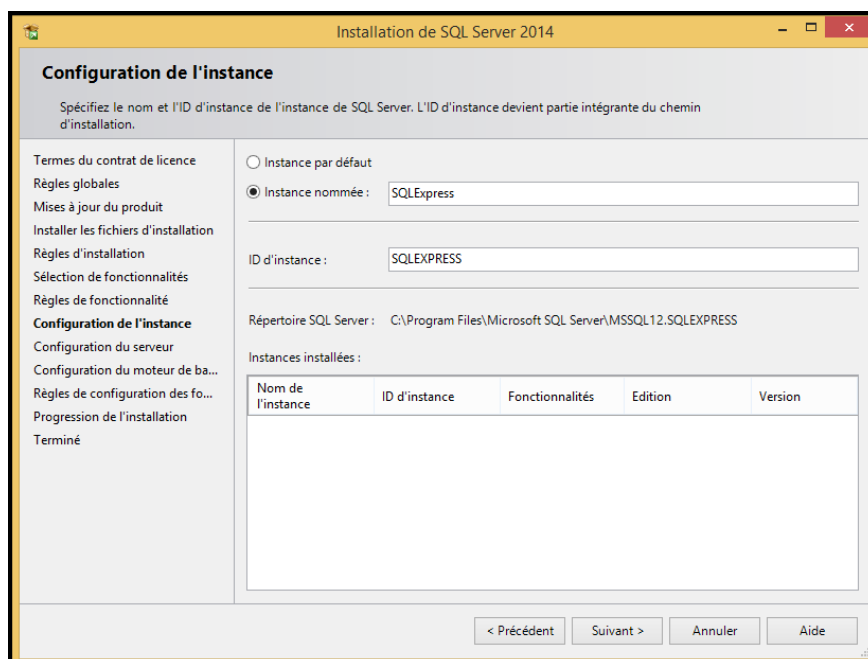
Installation de SQL Server 2014

Configuration de l'instance

Spécifiez le nom et l'ID d'instance de l'instance de SQL Server. L'ID d'instance devient partie intégrante du chemin d'installation.

Termes du contrat de licence
Règles globales
Mises à jour du produit
Installer les fichiers d'installation
Règles d'installation
Sélection de fonctionnalités
Règles de fonctionnalité
Configuration de l'instance
Configuration du serveur
Configuration du moteur de ba...
Règles de configuration des fo...
Progression de l'installation
Terminé

Instance par défaut
Instance nommée : SQLExpress

ID d'instance : SQLEXPRESS

Répertoire SQL Server : C:\Program Files\Microsoft SQL Server\MSSQL12.SQLEXPRESS

Instances installées :

| Nom de l'instance | ID d'instance | Fonctionnalités | Edition | Version |
|---|---|---|---|---|

< Précédent | Suivant > | Annuler | Aide